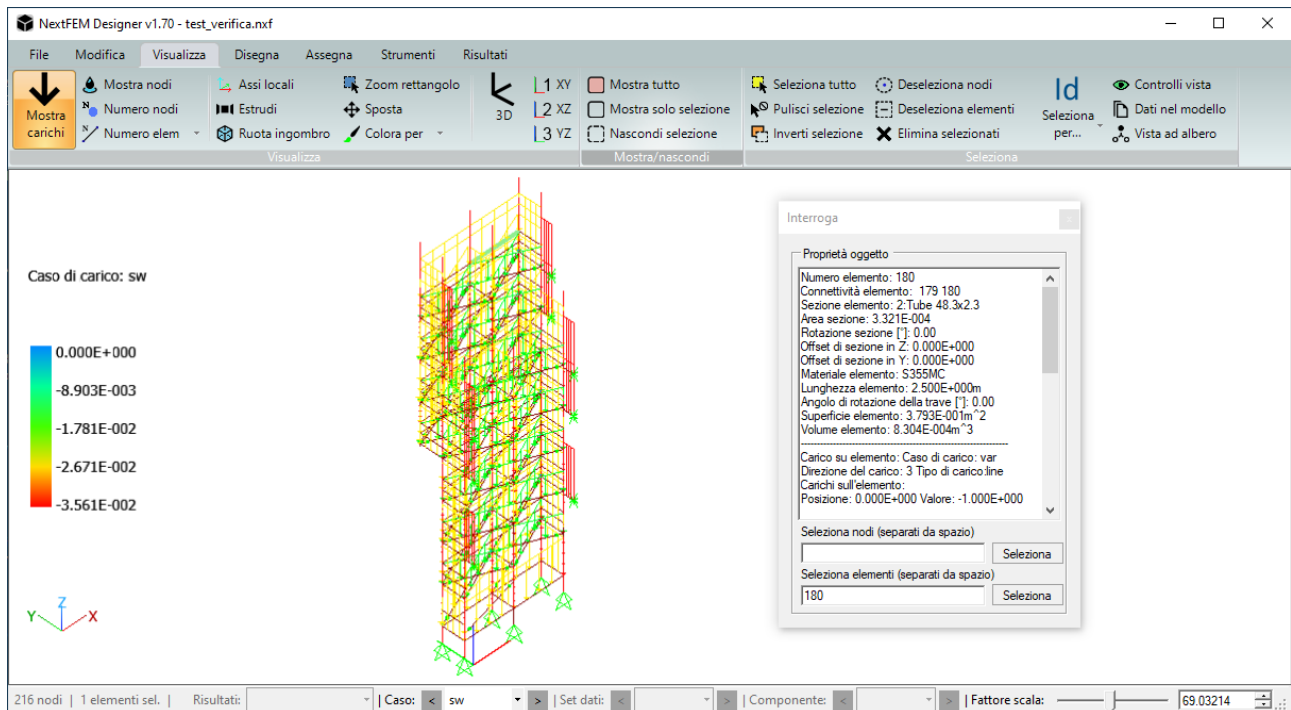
NextFEM Designer v1.70 - test_verifica.nxf

File Modifica Visualizza Disegna Assegna Strumenti Risultati

Mostra carichi
Mostra nodi
Numero nodi
Numero elem
Assi locali
Estrudi
Ruota ingombro
Zoom rettangolo
Sposta
Colora per
Visualizza
3D
1 XY
2 XZ
3 YZ
Mostra tutto
Mostra solo selezione
Nascondi selezione
Mostra/nascondi
Seleziona tutto
Pulisci selezione
Inverti selezione
Deseleziona nodi
Deseleziona elementi
Elimina selezionati
Id
Seleziona per...
Controlli vista
Dati nel modello
Vista ad albero
Seleziona

Caso di carico: sw

0.000E+000
-8.903E-003
-1.781E-002
-2.671E-002
-3.561E-002

Y Z X

Interroga

Proprietà oggetto
Numero elemento: 180
Connettività elemento: 179 180
Sezione elemento: 2:Tube 48.3x2.3
Area sezione: 3.321E-004
Rotazione sezione [°]: 0.00
Offset di sezione in Z: 0.000E+000
Offset di sezione in Y: 0.000E+000
Materiale elemento: S355MC
Lunghezza elemento: 2.500E+000m
Angolo di rotazione della trave [°]: 0.00
Superficie elemento: 3.793E-001m^2
Volume elemento: 8.304E-004m^3
--------------------------------------------
Carico su elemento: Caso di carico: var
Direzione del carico: 3 Tipo di carico:line
Carichi sull'elemento:
Posizione: 0.000E+000 Valore: -1.000E+000

Seleziona nodi (separati da spazio)
Seleziona
Seleziona elementi (separati da spazio)
180
Seleziona

216 nodi | 1 elementi sel. | Risultati: | Caso: < sw > | Set dati: < > | Componente: < > | Fattore scala: 69.03214